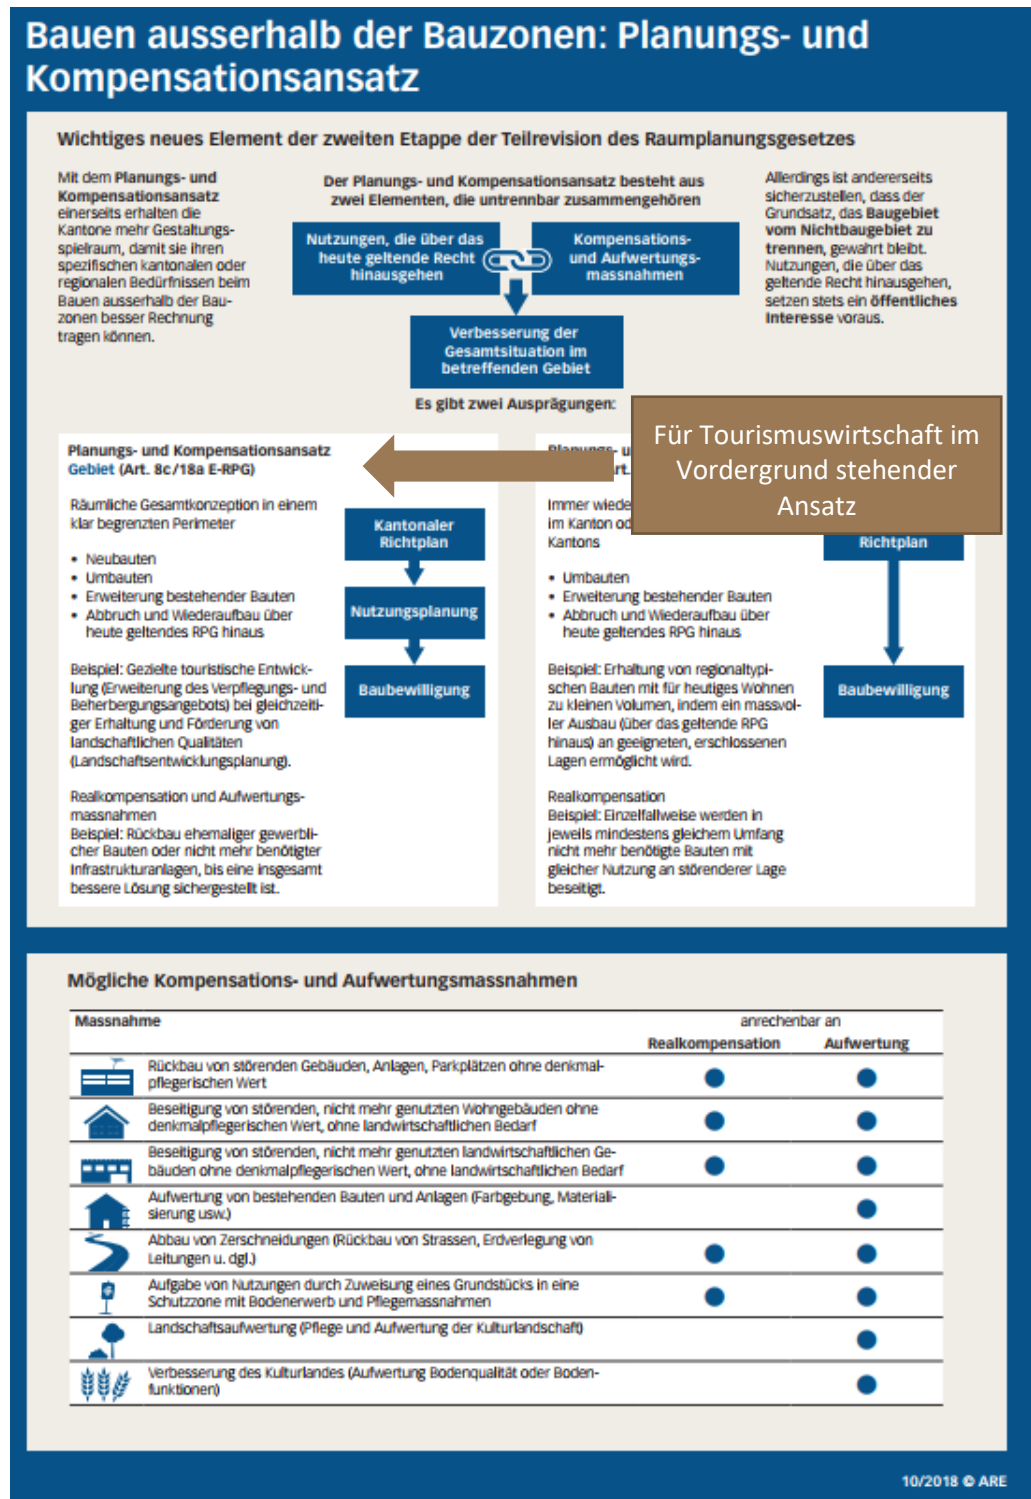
Bauen ausserhalb der Bauzonen: Planungs- und Kompensationsansatz

Wichtiges neues Element der zweiten Etappe der Teilrevision des Raumplanungsgesetzes

Mit dem Planungs- und Kompensationsansatz einerseits erhalten die Kantone mehr Gestaltungsspielraum, damit sie ihren spezifischen kantonalen oder regionalen Bedürfnissen beim Bauen ausserhalb der Bauzonen besser Rechnung tragen können.

Der Planungs- und Kompensationsansatz besteht aus zwei Elementen, die untrennbar zusammengehören

Nutzungen, die über das heute geltende Recht hinausgehen

Kompensations- und Aufwertungsmassnahmen

Verbesserung der Gesamtsituation im betreffenden Gebiet

Es gibt zwei Ausprägungen:

Allerdings ist andererseits sicherzustellen, dass der Grundsatz, das Baugebiet vom Nichtbaugebiet zu trennen, gewahrt bleibt. Nutzungen, die über das geltende Recht hinausgehen, setzen stets ein öffentliches Interesse voraus.

Für Tourismuswirtschaft im Vordergrund stehender Ansatz

Planungs- und Kompensationsansatz Gebiet (Art. 8c/18a E-RPG)

Räumliche Gesamtkonzeption in einem klar begrenzten Perimeter

• Neubauten
• Umbauten
• Erweiterung bestehender Bauten
• Abbruch und Wiederaufbau über heute geltendes RPG hinaus

Beispiel: Gezielte touristische Entwicklung (Erweiterung des Verpflegungs- und Beherbergungsangebots) bei gleichzeitiger Erhaltung und Förderung von landschaftlichen Qualitäten (Landschaftsentwicklungsplanung).

Realkompensation und Aufwertungsmassnahmen
Beispiel: Rückbau ehemaliger gewerblicher Bauten oder nicht mehr benötigter Infrastrukturanlagen, bis eine insgesamt bessere Lösung sichergestellt ist.

Kantonaler Richtplan

Nutzungsplanung

Baubewilligung

Planungs- u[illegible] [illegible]rt.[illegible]

Immer wiede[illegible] im Kanton od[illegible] Kantons

• Umbauten
• Erweiterung bestehender Bauten
• Abbruch und Wiederaufbau über heute geltendes RPG hinaus

Beispiel: Erhaltung von regionaltypischen Bauten mit für heutiges Wohnen zu kleinen Volumen, indem ein massvoller Ausbau (über das geltende RPG hinaus) an geeigneten, erschlossenen Lagen ermöglicht wird.

Realkompensation
Beispiel: Einzelfallweise werden in jeweils mindestens gleichem Umfang nicht mehr benötigte Bauten mit gleicher Nutzung an störenderer Lage beseitigt.

Richtplan

Baubewilligung

Mögliche Kompensations- und Aufwertungsmassnahmen

| Massnahme | anrechenbar an Realkompensation | Aufwertung |
|---|---|---|
| Rückbau von störenden Gebäuden, Anlagen, Parkplätzen ohne denkmalpflegerischen Wert | ● | ● |
| Beseitigung von störenden, nicht mehr genutzten Wohngebäuden ohne denkmalpflegerischen Wert, ohne landwirtschaftlichen Bedarf | ● | ● |
| Beseitigung von störenden, nicht mehr genutzten landwirtschaftlichen Gebäuden ohne denkmalpflegerischen Wert, ohne landwirtschaftlichen Bedarf | ● | ● |
| Aufwertung von bestehenden Bauten und Anlagen (Farbgebung, Materialisierung usw.) | | ● |
| Abbau von Zerschneidungen (Rückbau von Strassen, Erdverlegung von Leitungen u. dgl.) | ● | ● |
| Aufgabe von Nutzungen durch Zuweisung eines Grundstücks in eine Schutzzone mit Bodenerwerb und Pflegemassnahmen | ● | ● |
| Landschaftsaufwertung (Pflege und Aufwertung der Kulturlandschaft) | | ● |
| Verbesserung des Kulturlandes (Aufwertung Bodenqualität oder Bodenfunktionen) | | ● |

10/2018 © ARE